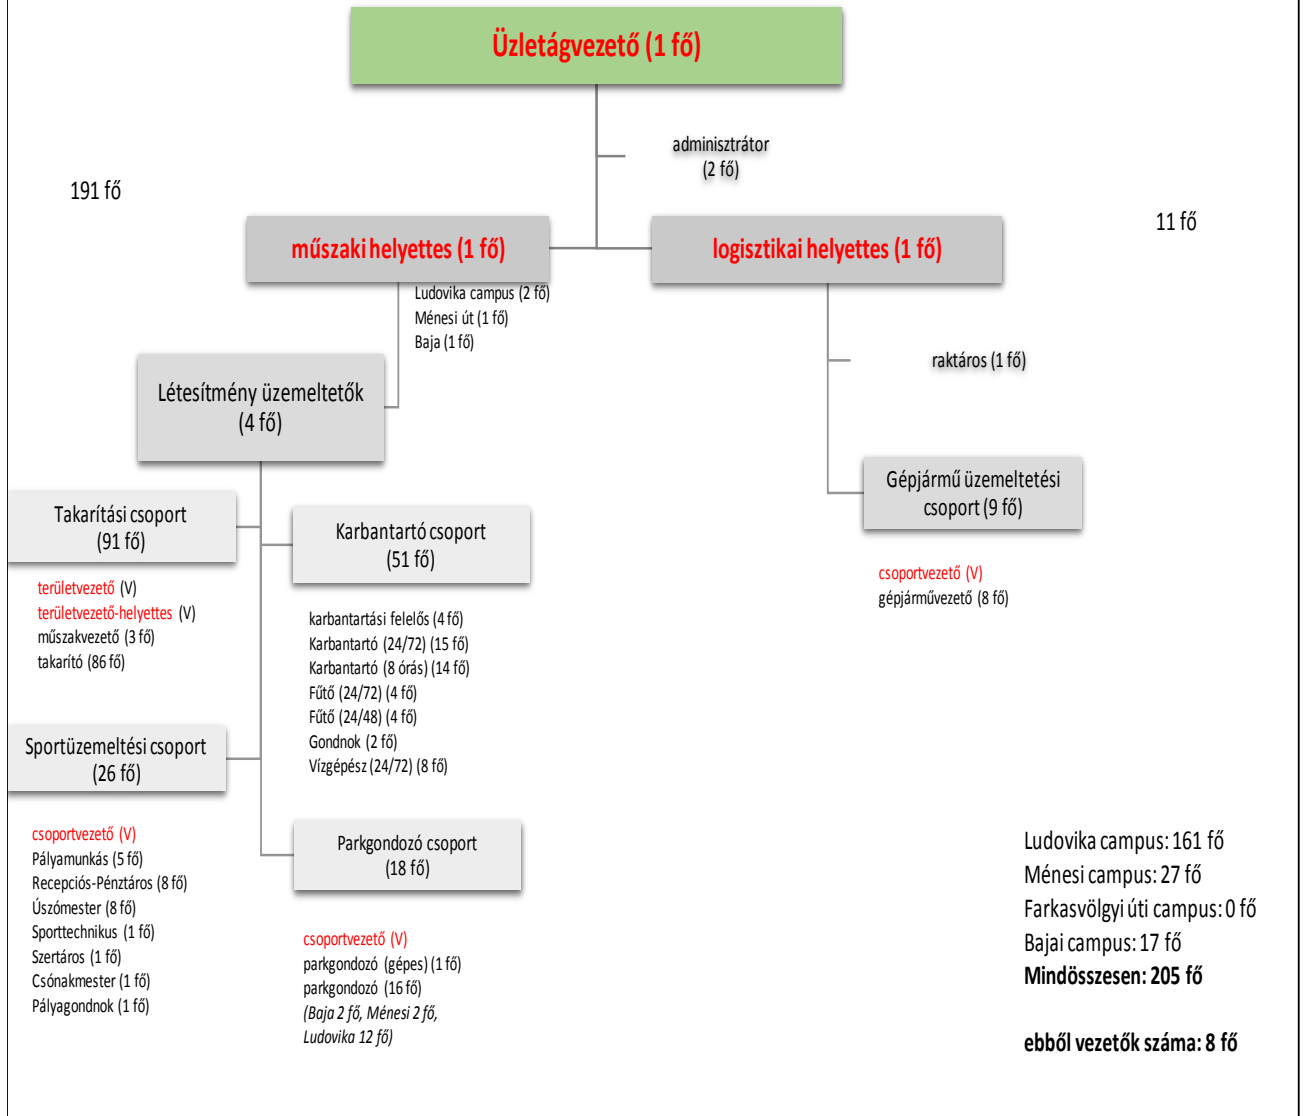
Üzletágvezető (1 fő)

adminisztrátor
(2 fő)

191 fő

11 fő

műszaki helyettes (1 fő)

logisztikai helyettes (1 fő)

Ludovika campus (2 fő)
Ménesi út (1 fő)
Baja (1 fő)

raktáros (1 fő)

Létesítmény üzemeltetők
(4 fő)

Gépjármű üzemeltetési csoport (9 fő)

csoportvezető (V)
gépjárművezető (8 fő)

Takarítási csoport
(91 fő)

területvezető (V)
területvezető-helyettes (V)
műszakvezető (3 fő)
takarító (86 fő)

Karbantartó csoport
(51 fő)

karbantartási felelős (4 fő)
Karbantartó (24/72) (15 fő)
Karbantartó (8 órás) (14 fő)
Fűtő (24/72) (4 fő)
Fűtő (24/48) (4 fő)
Gondnok (2 fő)
Vízgépész (24/72) (8 fő)

Sportüzemeltési csoport
(26 fő)

csoportvezető (V)
Pályamunkás (5 fő)
Recepciós-Pénztáros (8 fő)
Úszómester (8 fő)
Sporttechnikus (1 fő)
Szertáros (1 fő)
Csónakmester (1 fő)
Pályagondnok (1 fő)

Parkgondozó csoport
(18 fő)

csoportvezető (V)
parkgondozó (gépes) (1 fő)
parkgondozó (16 fő)
(Baja 2 fő, Ménesi 2 fő, Ludovika 12 fő)

Ludovika campus: 161 fő
Ménesi campus: 27 fő
Farkasvölgyi úti campus: 0 fő
Bajai campus: 17 fő
Mindösszesen: 205 fő

ebből vezetők száma: 8 fő